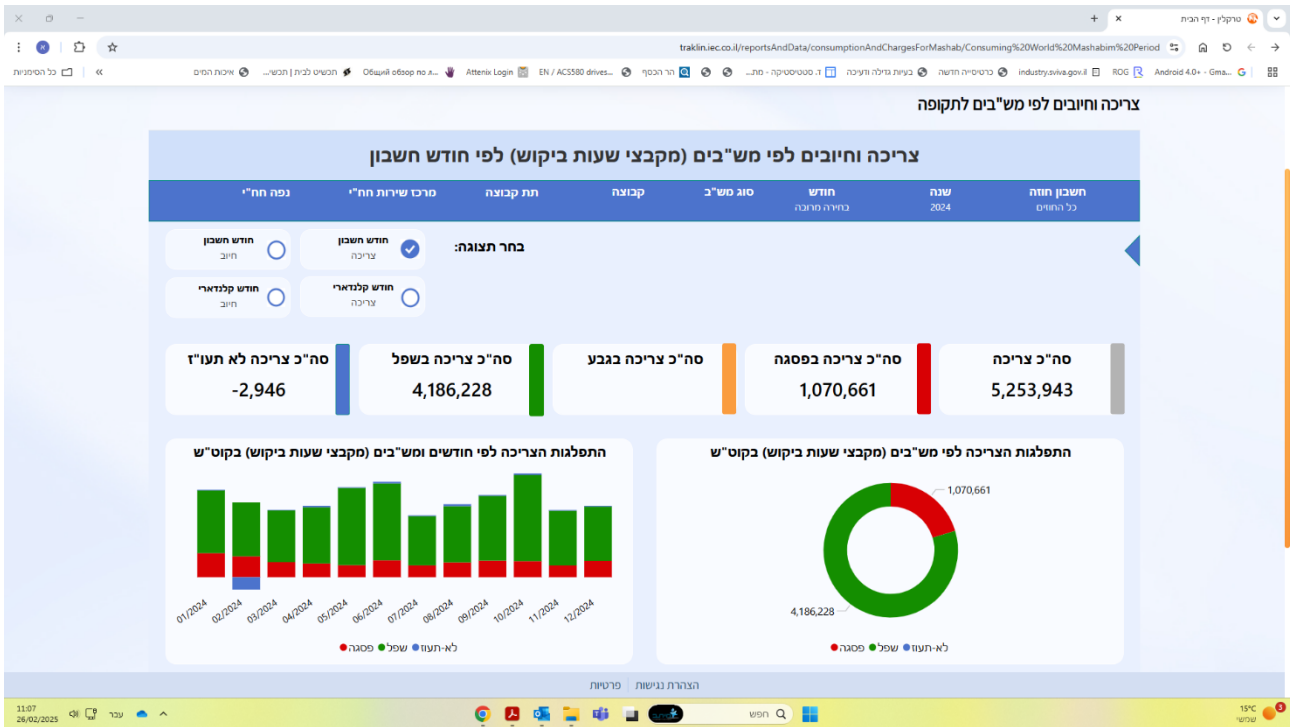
טרקלין - דף הבית
traklin.iec.co.il/reportsAndData/consumptionAndChargesForMashab/Consuming%20World%20Mashabim%20Period

Android 4.0+ - Gma... ROG industry.sviva.gov.il כרטיסייה חדשה בעיות גדילה ודעיכה ד. סטטיסטיקה - מת... הר הכסף EN / ACS580 drives... Attenix Login Общий обзор по п... תכשיט לבית | תכשי... איכות המים כל הסימניות

צריכה וחיובים לפי מש"בים לתקופה

צריכה וחיובים לפי מש"בים (מקבצי שעות ביקוש) לפי חודש חשבון

| חשבון חוזה | שנה | חודש | סוג מש"ב | קבוצה | תת קבוצה | מרכז שירות חח"י | נפה חח"י |
|---|---|---|---|---|---|---|---|
| כל החוזים | 2024 | בחירה מרובה | | | | | |

בחר תצוגה:
חודש חשבון צריכה
חודש חשבון חיוב
חודש קלנדארי צריכה
חודש קלנדארי חיוב

סה"כ צריכה 5,253,943
סה"כ צריכה בפסגה 1,070,661
סה"כ צריכה בגבע
סה"כ צריכה בשפל 4,186,228
סה"כ צריכה לא תעו"ז -2,946

התפלגות הצריכה לפי מש"בים (מקבצי שעות ביקוש) בקוט"ש
1,070,661
4,186,228
לא-תעוז שפל פסגה

התפלגות הצריכה לפי חודשים ומש"בים (מקבצי שעות ביקוש) בקוט"ש
01/2024 02/2024 03/2024 04/2024 05/2024 06/2024 07/2024 08/2024 09/2024 10/2024 11/2024 12/2024
לא-תעוז שפל פסגה

הצהרת נגישות | פרטיות

11:07
26/02/2025
עבר
חפש
15°C
שמשי